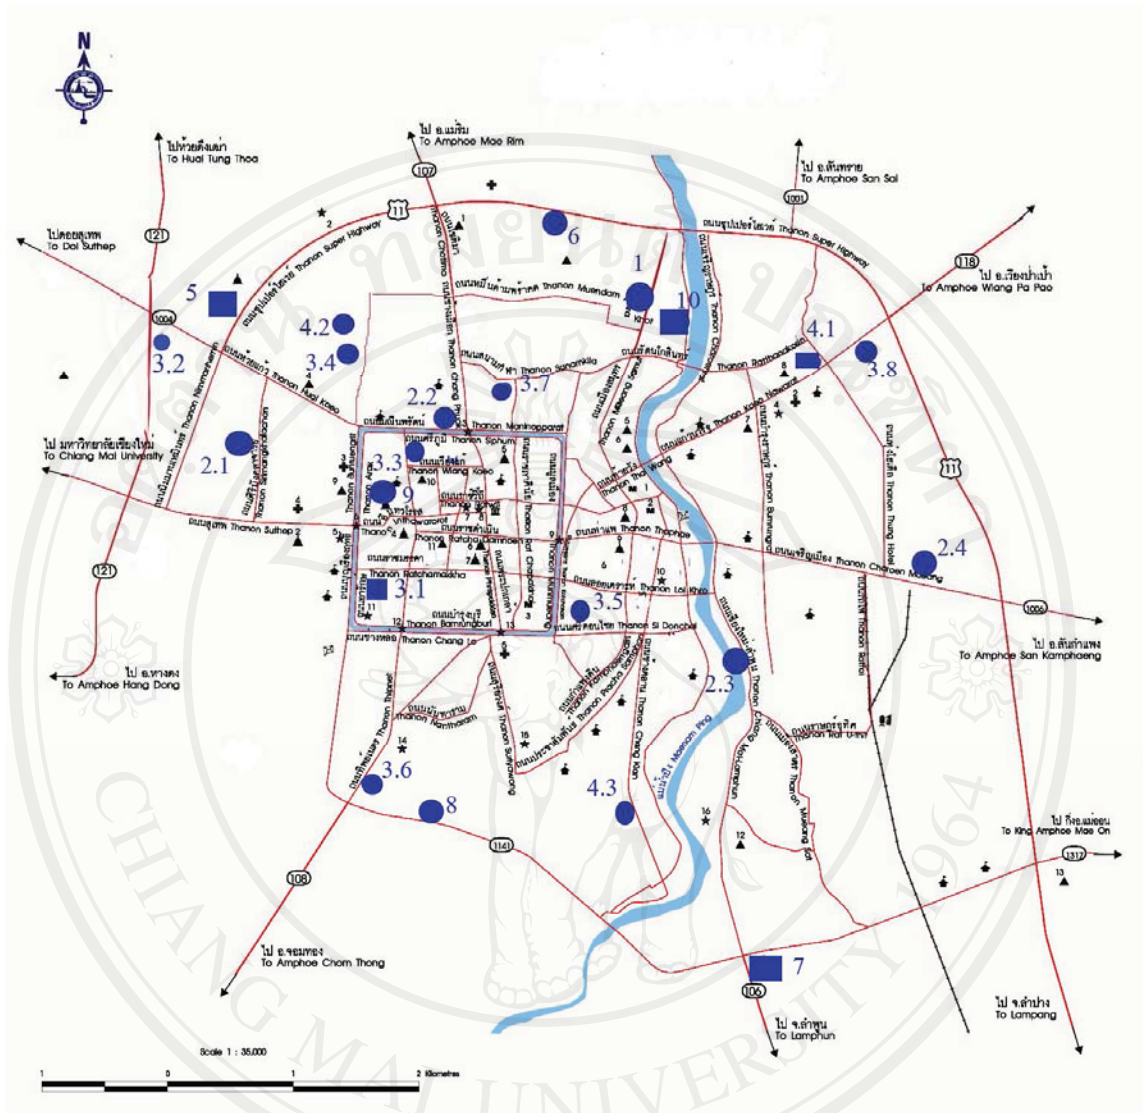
N

ไปห้วยตึงเฒ่า
To Huai Tung Thoa

ไป อ.แม่ริม
To Amphoe Mae Rim

ไป อ.สันทราย
To Amphoe San Sai

ไปดอยสุเทพ
To Doi Suthep

ไป อ.เวียงป่าเป้า
To Amphoe Wiang Pa Pao

ไป มหาวิทยาลัยเชียงใหม่
To Chiang Mai University

ไป อ.หางดง
To Amphoe Hang Dong

ไป อ.สันกำแพง
To Amphoe San Kamphaeng

ไป กิ่งอ.แม่ออน
To King Amphoe Mae On

ไป อ.จอมทอง
To Amphoe Chom Thong

ไป จ.ลำปาง
To Lampang

ไป จ.ลำพูน
To Lamphun

107 11 121 1004 1001 118 1006 1312 108 1141 106

Thanon Super Highway
Thanon Chotana
Thanon Muendam
Thanon Huai Kaeo
Thanon Nimmanhaemin
Thanon Sanamkila
Thanon Nimmanpradit
Thanon Chang Phuak
Thanon Siphum
Thanon Wiang Kaeo
Thanon Suthep
Thanon Arak
Thanon Ratchadamnoen
Thanon Ratchamakkha
Thanon Bamrungburi
Thanon Chang Lo
Thanon Thipanet
Thanon Thaphae
Thanon Loi Khro
Thanon Si Donchai
Thanon Charoen Muang
Thanon Chiang Mai-Lamphun
Thanon Kaeo Nawarat
Thanon Ratanakosin
Thanon Thung Hotel
Thanon Wang
Thanon Chang Klan
Thanon Sutthawong
Thanon Nantharam
Thanon Mueang Samut
Mae Nam Ping

1 2.1 2.2 2.3 2.4 3.1 3.2 3.3 3.4 3.5 3.6 3.7 3.8 4.1 4.2 4.3 5 6 7 8 9 10

Scale 1 : 35,000
1 0 1 2 Kilometres

CHIANG MAI UNIVERSITY 1964